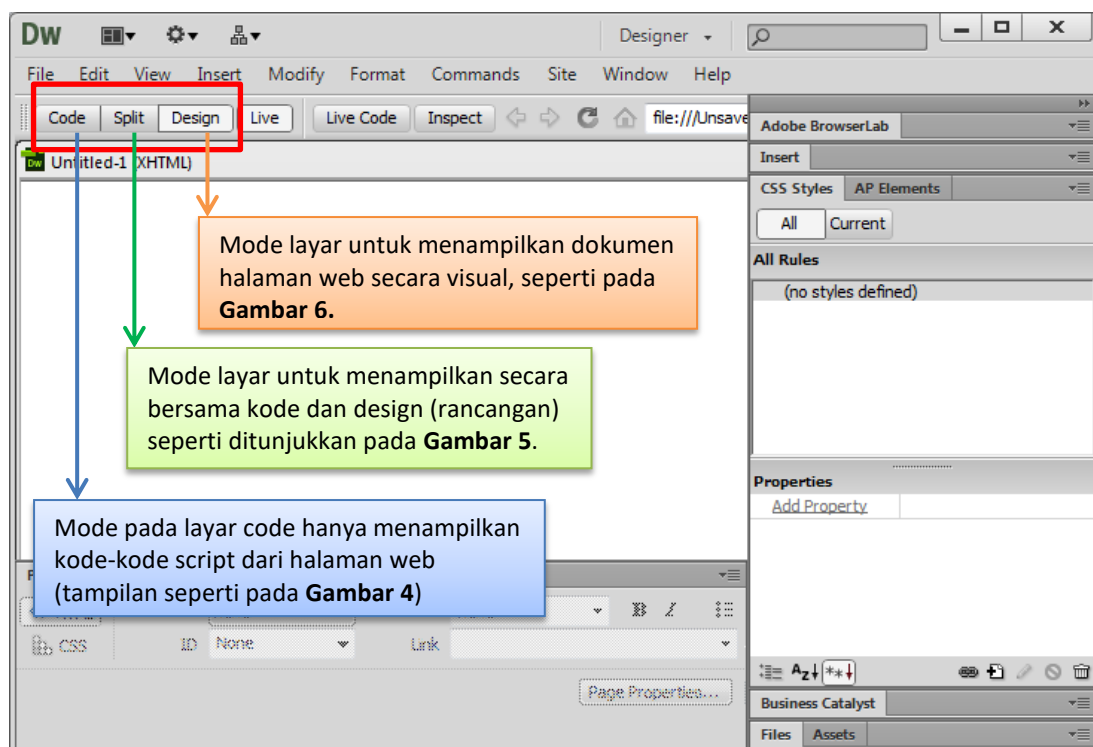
DW

Designer

File Edit View Insert Modify Format Commands Site Window Help

Code Split Design Live Live Code Inspect file:///Unsave

Untitled-1 (XHTML)

Mode layar untuk menampilkan dokumen halaman web secara visual, seperti pada **Gambar 6.**

Mode layar untuk menampilkan secara bersama kode dan design (rancangan) seperti ditunjukkan pada **Gambar 5**.

Mode pada layar code hanya menampilkan kode-kode script dari halaman web (tampilan seperti pada **Gambar 4**)

CSS ID None Link

Page Properties...

Adobe BrowserLab

Insert

CSS Styles AP Elements

All Current

All Rules

(no styles defined)

Properties

Add Property

Business Catalyst

Files Assets